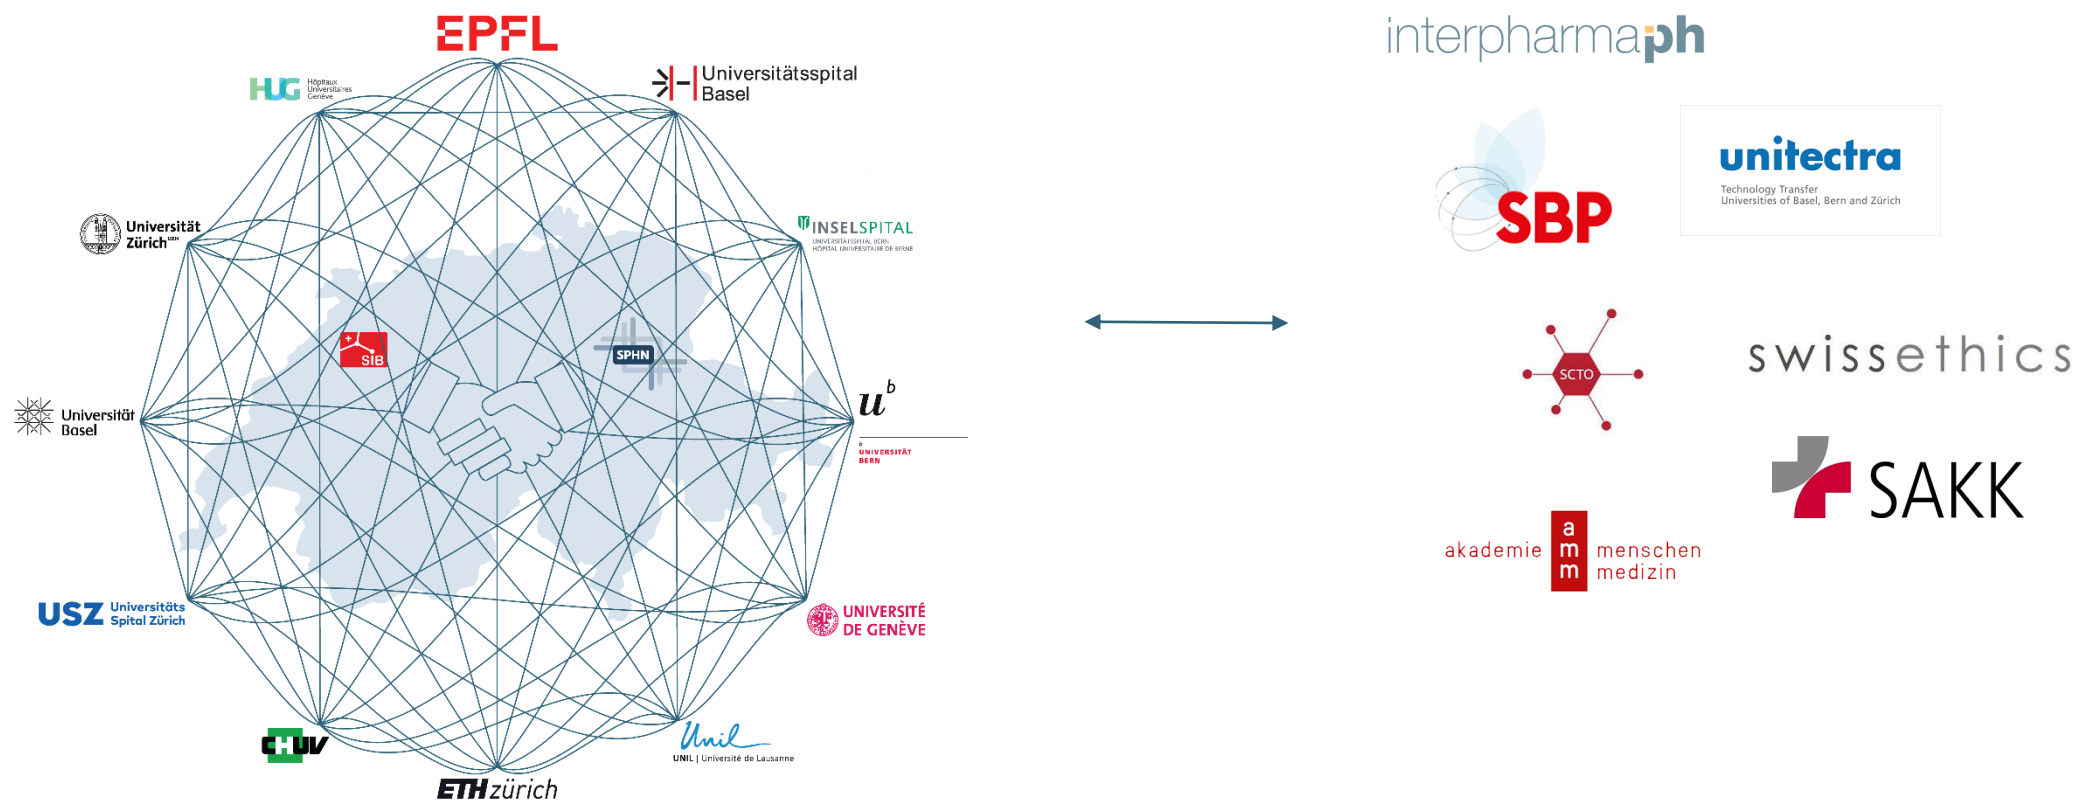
EPFL

HUG Hôpitaux Universitaires Genève

Universitätsspital Basel

Universität Zürich UZH

INSELSPITAL UNIVERSITÄTSSPITAL BERN HÔPITAL UNIVERSITAIRE DE BERNE

SIB

SPHN

Universität Basel

$u^b$

b UNIVERSITÄT BERN

USZ Universitäts Spital Zürich

UNIVERSITÉ DE GENÈVE

CHUV

Unil UNIL | Université de Lausanne

ETH zürich

interpharma ph

SBP

unitectra Technology Transfer Universities of Basel, Bern and Zürich

SCTO

swissethics

SAKK

akademie a m m menschen medizin